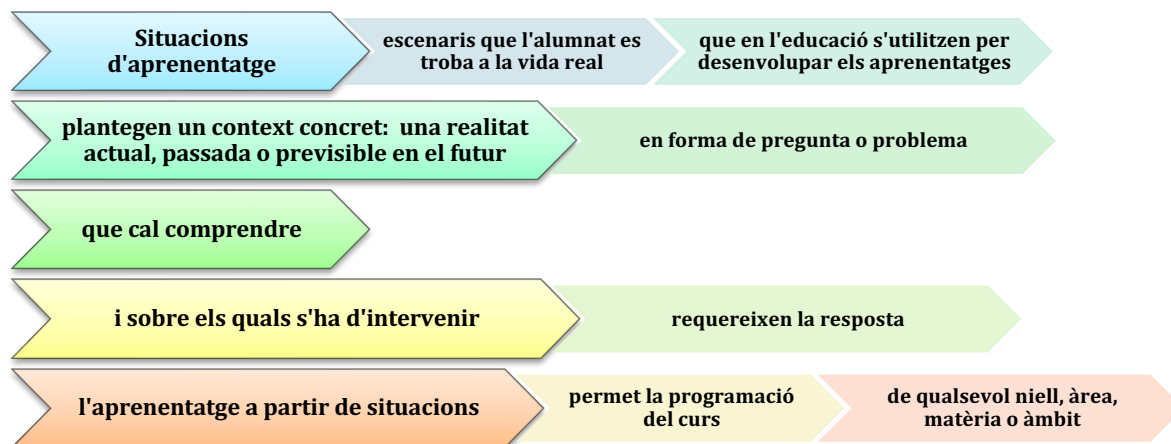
Situacions d'aprenentatge

escenaris que l'alumnat es troba a la vida real

que en l'educació s'utilitzen per desenvolupar els aprenentatges

plantegen un context concret: una realitat actual, passada o previsible en el futur

en forma de pregunta o problema

que cal comprendre

i sobre els quals s'ha d'intervenir

requereixen la resposta

l'aprenentatge a partir de situacions

permet la programació del curs

de qualsevol niell, àrea, matèria o àmbit